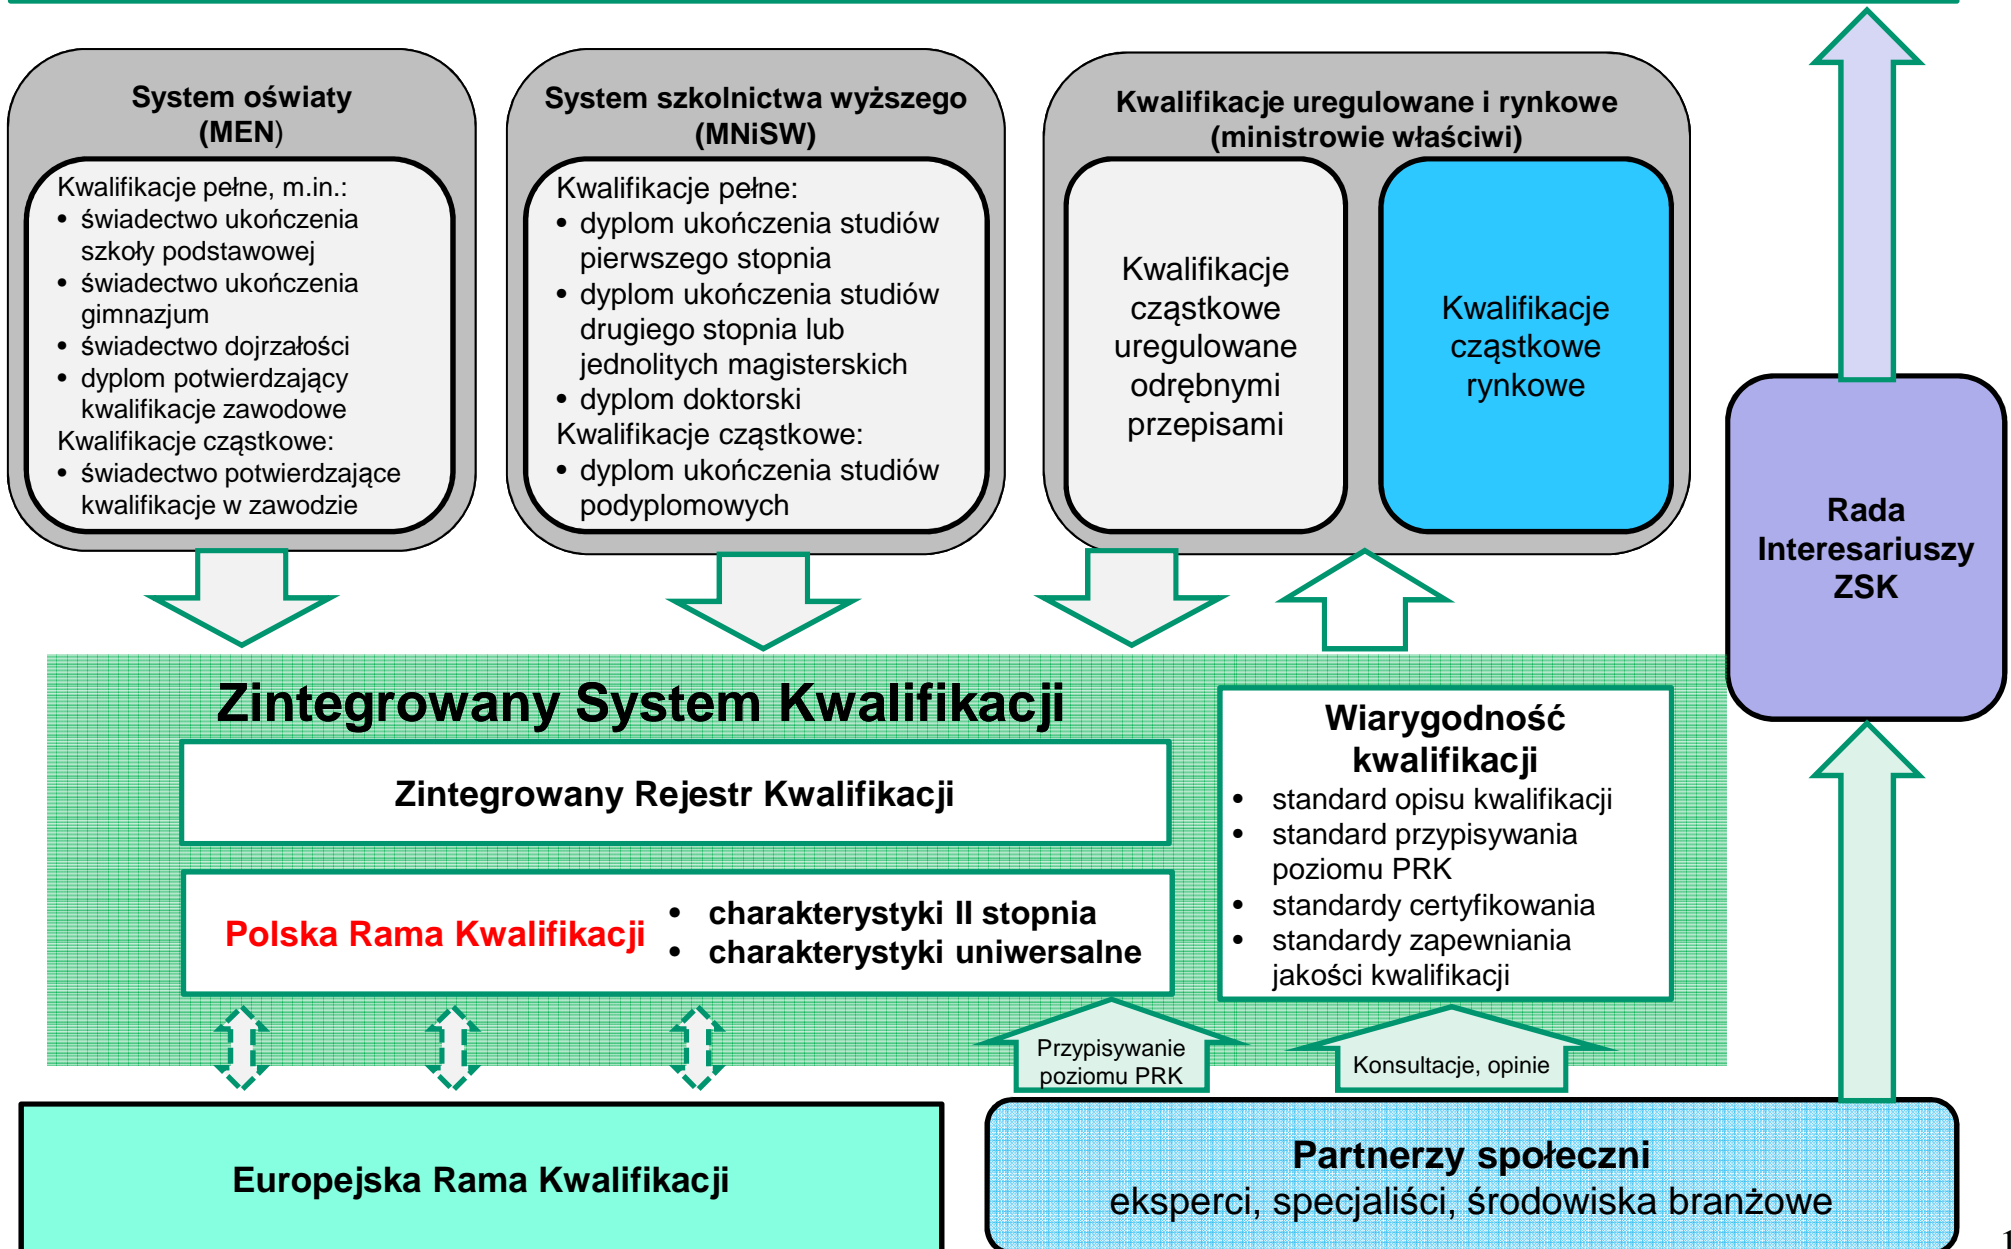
System oświaty (MEN)

Kwalifikacje pełne, m.in.:
• świadectwo ukończenia szkoły podstawowej
• świadectwo ukończenia gimnazjum
• świadectwo dojrzałości
• dyplom potwierdzający kwalifikacje zawodowe
Kwalifikacje cząstkowe:
• świadectwo potwierdzające kwalifikacje w zawodzie

System szkolnictwa wyższego (MNiSW)

Kwalifikacje pełne:
• dyplom ukończenia studiów pierwszego stopnia
• dyplom ukończenia studiów drugiego stopnia lub jednolitych magisterskich
• dyplom doktorski
Kwalifikacje cząstkowe:
• dyplom ukończenia studiów podyplomowych

Kwalifikacje uregulowane i rynkowe (ministrowie właściwi)

Kwalifikacje cząstkowe uregulowane odrębnymi przepisami

Kwalifikacje cząstkowe rynkowe

Rada Interesariuszy ZSK

Zintegrowany System Kwalifikacji

Zintegrowany Rejestr Kwalifikacji

Polska Rama Kwalifikacji
• charakterystyki II stopnia
• charakterystyki uniwersalne

Wiarygodność kwalifikacji
• standard opisu kwalifikacji
• standard przypisywania poziomu PRK
• standardy certyfikowania
• standardy zapewniania jakości kwalifikacji

Przypisywanie poziomu PRK

Konsultacje, opinie

Europejska Rama Kwalifikacji

Partnerzy społeczni
eksperci, specjaliści, środowiska branżowe

1